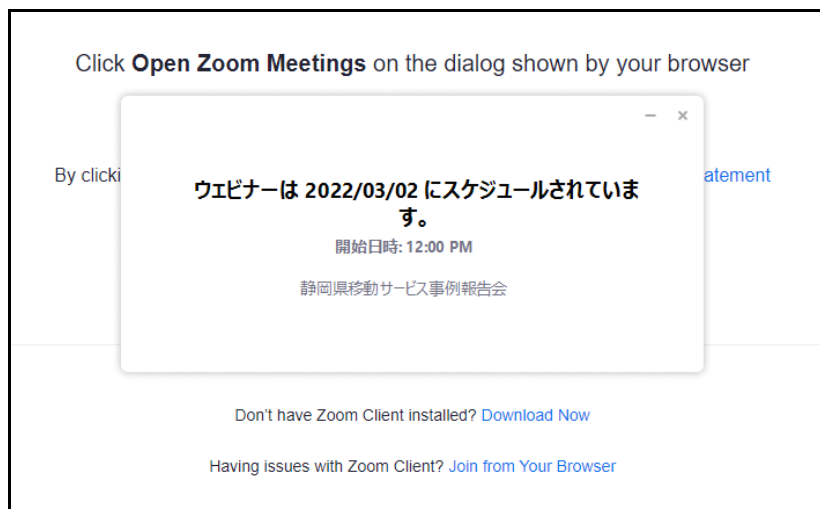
Click **Open Zoom Meetings** on the dialog shown by your browser

By clicki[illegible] atement

ウェビナーは 2022/03/02 にスケジュールされています。

開始日時: 12:00 PM

静岡県移動サービス事例報告会

Don't have Zoom Client installed? Download Now

Having issues with Zoom Client? Join from Your Browser